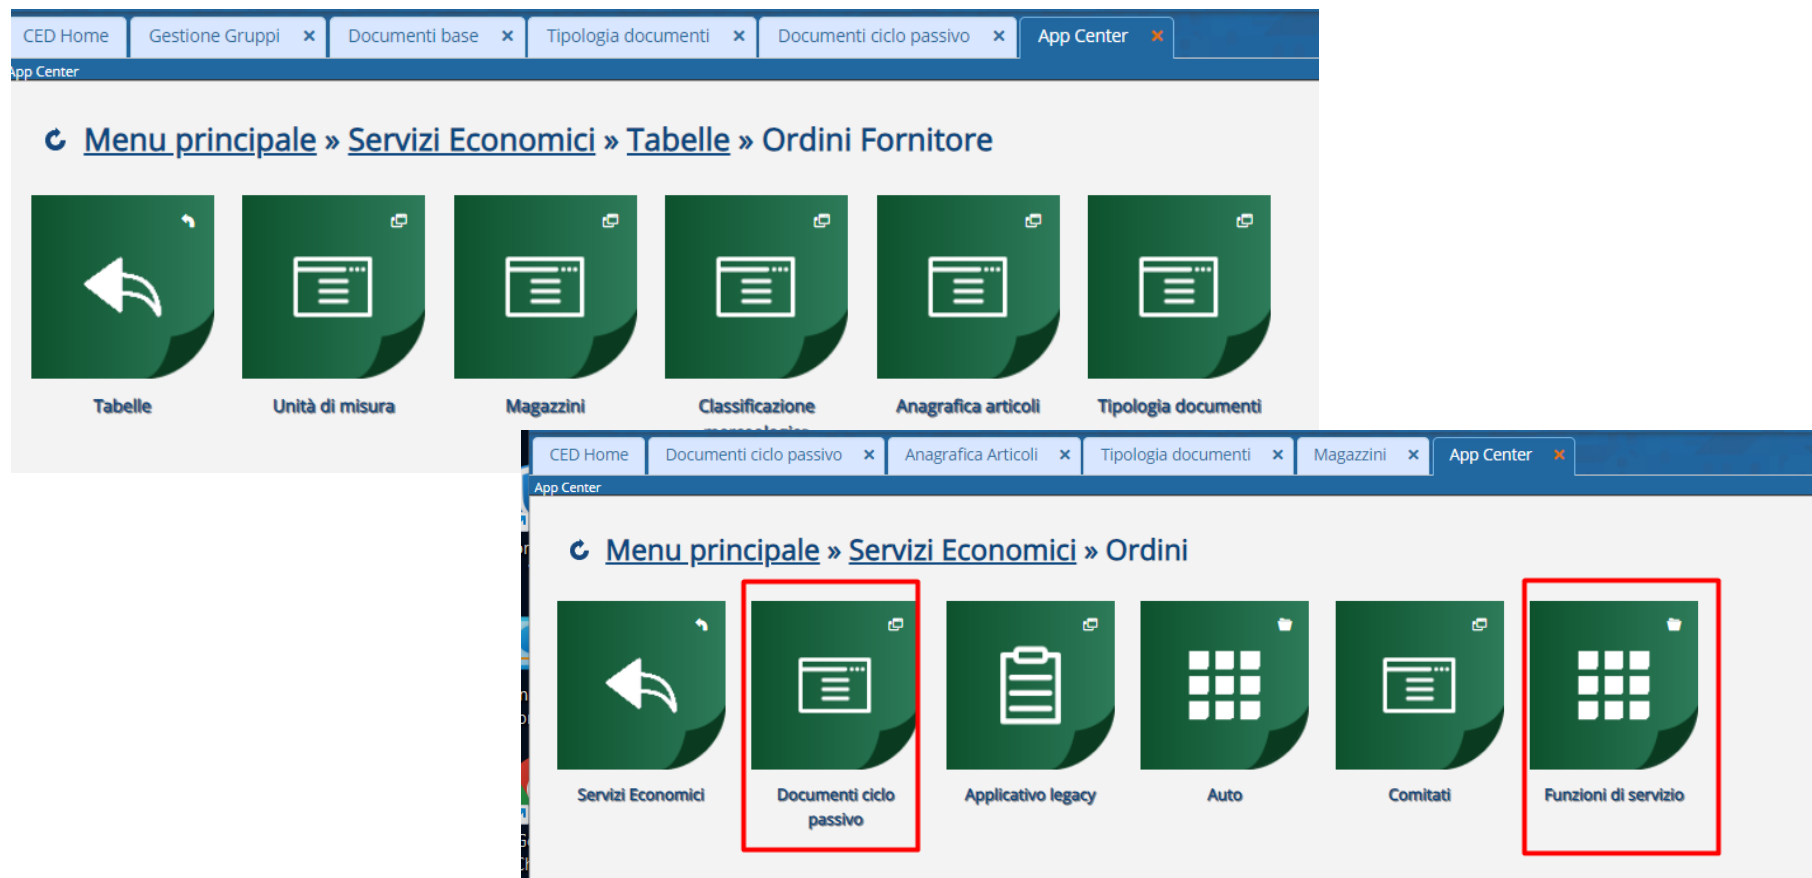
CED Home | Gestione Gruppi × | Documenti base × | Tipologia documenti × | Documenti ciclo passivo × | App Center ×

App Center

Menu principale » Servizi Economici » Tabelle » Ordini Fornitore

Tabelle

Unità di misura

Magazzini

Classificazione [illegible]

Anagrafica articoli

Tipologia documenti

CED Home | Documenti ciclo passivo × | Anagrafica Articoli × | Tipologia documenti × | Magazzini × | App Center ×

App Center

Menu principale » Servizi Economici » Ordini

Servizi Economici

Documenti ciclo passivo

Applicativo legacy

Auto

Comitati

Funzioni di servizio